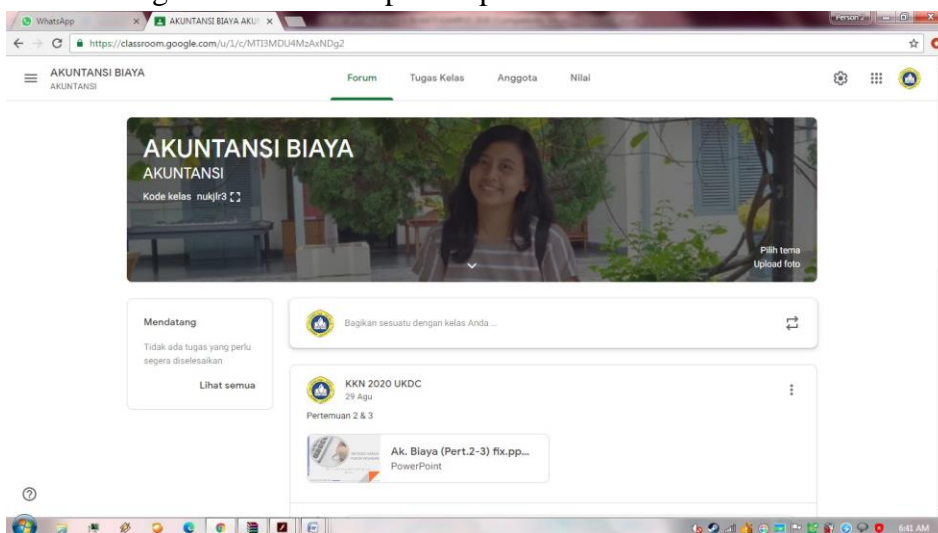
WhatsApp
AKUNTANSI BIAYA AKU
Person
https://classroom.google.com/u/1/c/MTI3MDU4MzAxNDg2

AKUNTANSI BIAYA
AKUNTANSI

Forum
Tugas Kelas
Anggota
Nilai

AKUNTANSI BIAYA
AKUNTANSI
Kode kelas nukjlr3

Pilih tema
Upload foto

Mendatang
Tidak ada tugas yang perlu segera diselesaikan
Lihat semua

Bagikan sesuatu dengan kelas Anda ...

KKN 2020 UKDC
29 Agu
Pertemuan 2 & 3

Ak. Biaya (Pert.2-3) fix.pp...
PowerPoint

6:41 AM